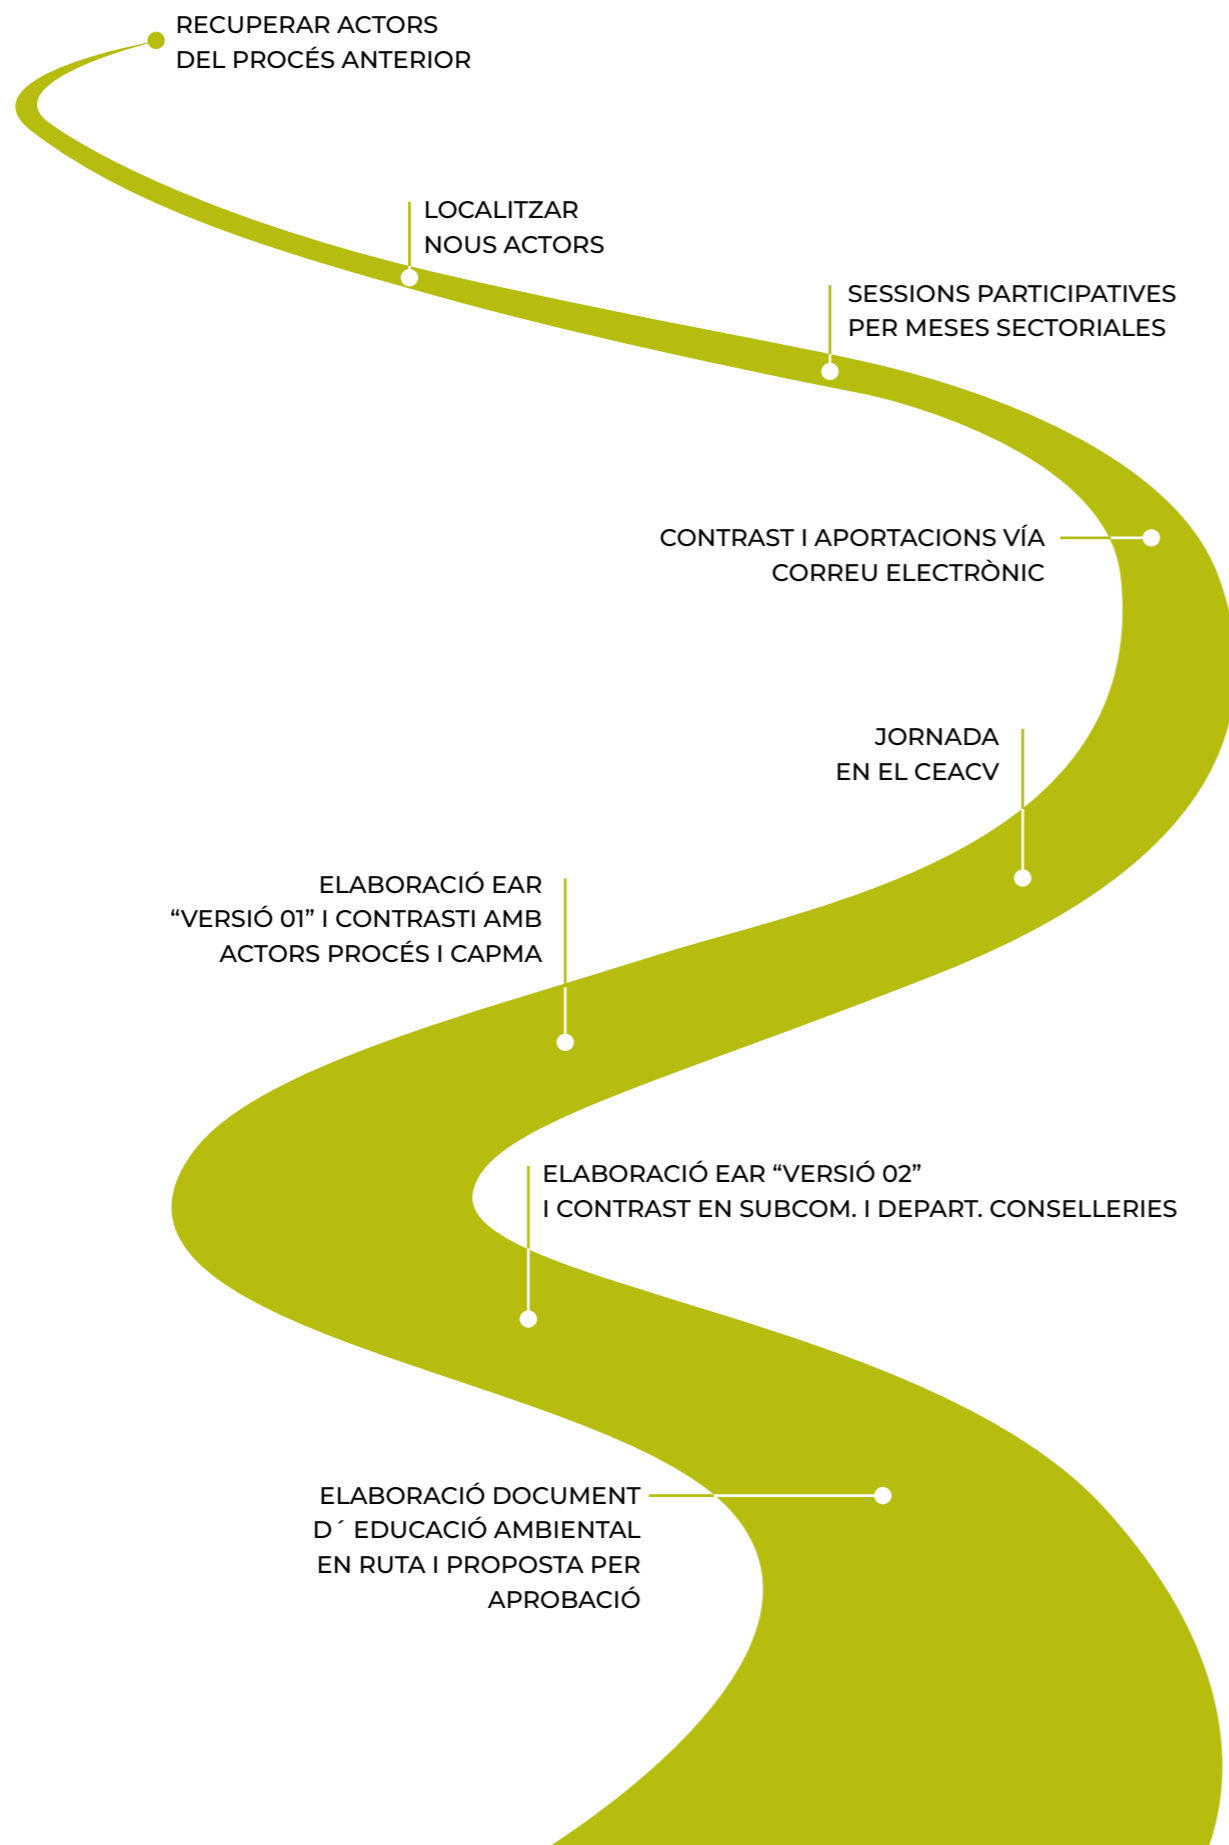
RECUPERAR ACTORS DEL PROCÉS ANTERIOR

LOCALITZAR NOUS ACTORS

SESSIONS PARTICIPATIVES PER MESES SECTORIALES

CONTRAST I APORTACIONS VÍA CORREU ELECTRÒNIC

JORNADA EN EL CEACV

ELABORACIÓ EAR “VERSIÓ 01” I CONTRASTI AMB ACTORS PROCÉS I CAPMA

ELABORACIÓ EAR “VERSIÓ 02” I CONTRAST EN SUBCOM. I DEPART. CONSELLERIES

ELABORACIÓ DOCUMENT D´ EDUCACIÓ AMBIENTAL EN RUTA I PROPOSTA PER APROBACIÓ